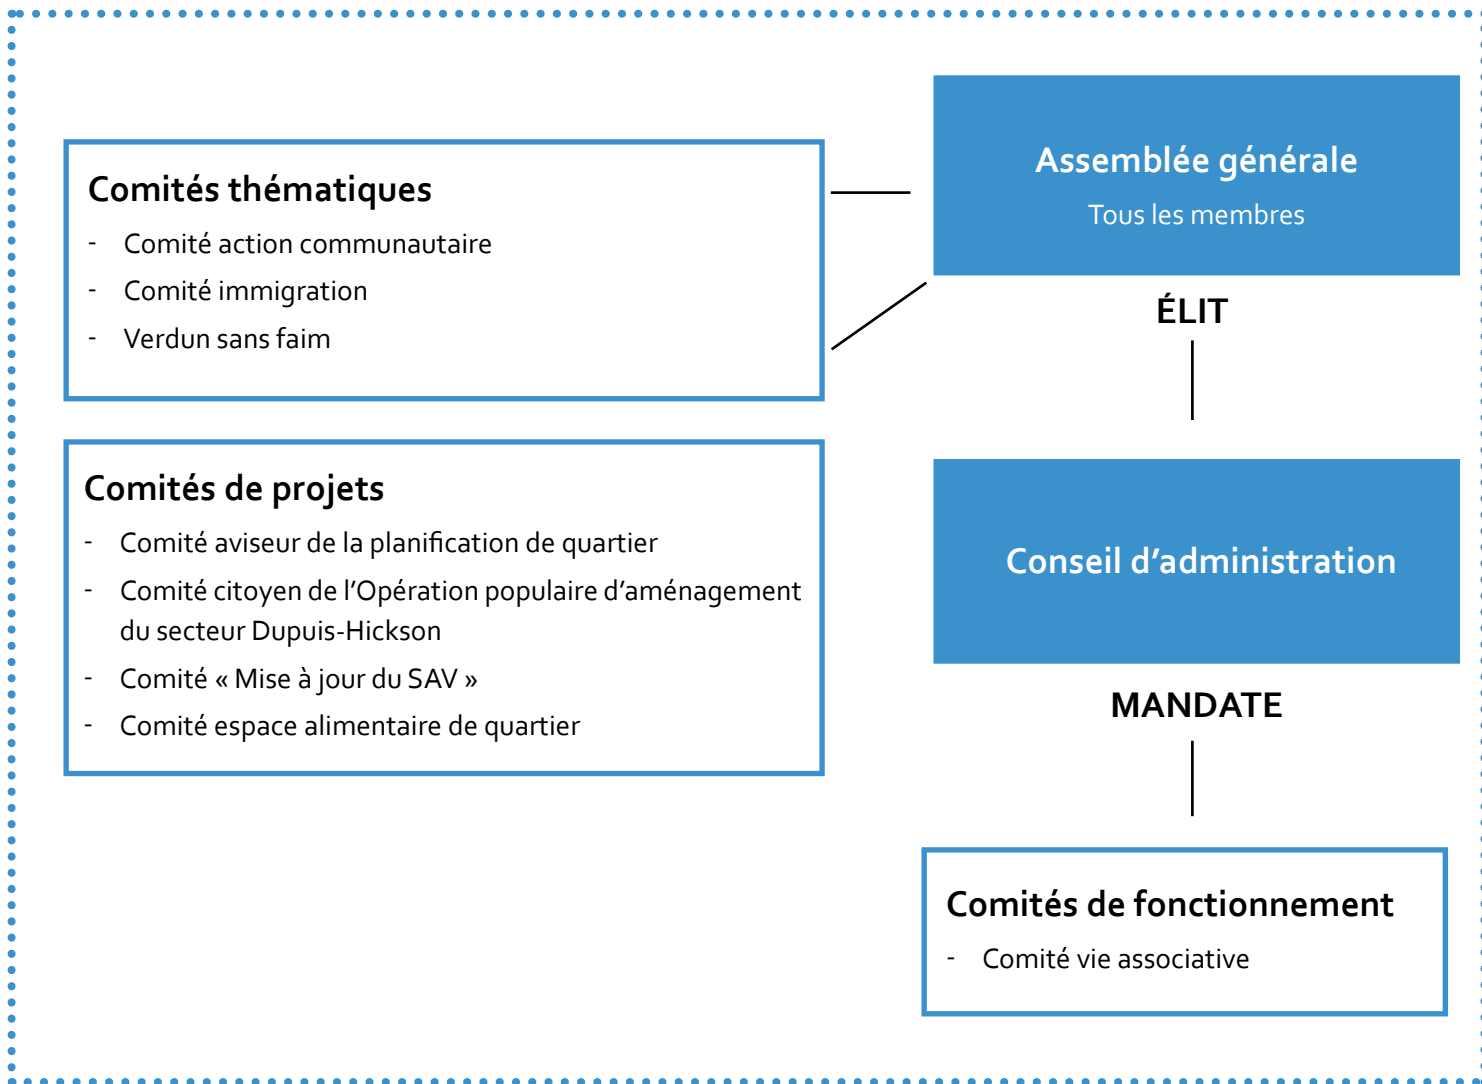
Comités thématiques

- Comité action communautaire
- Comité immigration
- Verdun sans faim

Comités de projets

- Comité aviseur de la planification de quartier
- Comité citoyen de l'Opération populaire d'aménagement du secteur Dupuis-Hickson
- Comité « Mise à jour du SAV »
- Comité espace alimentaire de quartier

Assemblée générale

Tous les membres

ÉLIT

Conseil d'administration

MANDATE

Comités de fonctionnement

- Comité vie associative